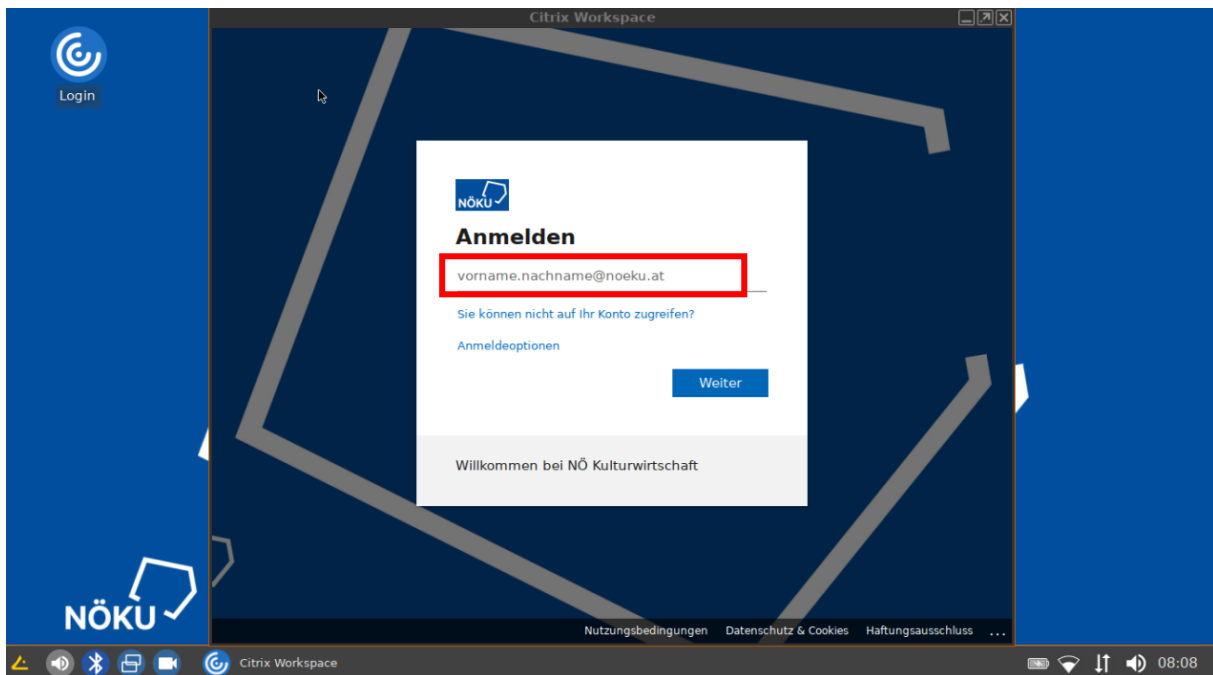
Login

Citrix Workspace

NÖKU

Anmelden

vorname.nachname@noeku.at

Sie können nicht auf Ihr Konto zugreifen?

Anmeldeoptionen

Weiter

Willkommen bei NÖ Kulturwirtschaft

NÖKU

Nutzungsbedingungen Datenschutz & Cookies Haftungsausschluss ...

Citrix Workspace

08:08